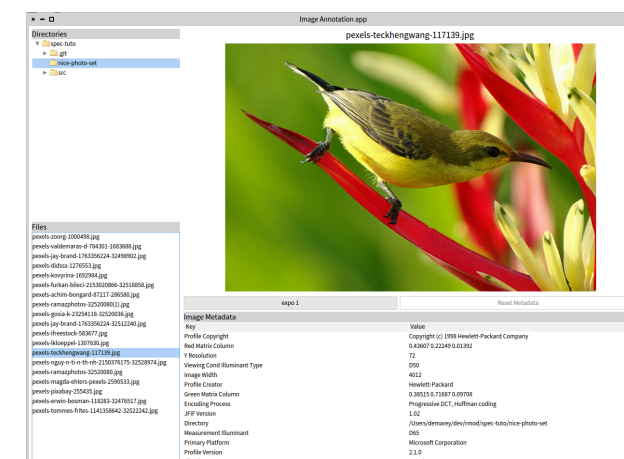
Image Annotation app

Directories
spec-tuto
.git
nice-photo-set
src

Files
pexels-zoorg-1000498.jpg
pexels-valdemaras-d-784301-1683688.jpg
pexels-jay-brand-1763356224-32498902.jpg
pexels-didsss-1276553.jpg
pexels-kovyrina-1692984.jpg
pexels-furkan-bileci-2153020868-32518858.jpg
pexels-achim-bongard-87217-286580.jpg
pexels-ramazphotos-32520080(1).jpg
pexels-gosia-k-23254118-32520036.jpg
pexels-jay-brand-1763356224-32512240.jpg
pexels-ifreestock-583677.jpg
pexels-lkloeppel-1307630.jpg
pexels-teckhengwang-117139.jpg
pexels-nguy-n-ti-n-th-nh-2150376175-32528974.jpg
pexels-ramazphotos-32520080.jpg
pexels-magda-ehlers-pexels-2590533.jpg
pexels-pixabay-255435.jpg
pexels-erwin-bosman-118283-32476517.jpg
pexels-tommes-frites-1141358642-32522242.jpg

pexels-teckhengwang-117139.jpg

expo 1
Reset Metadata

Image Metadata

| Key | Value |
|---|---|
| Profile Copyright | Copyright (c) 1998 Hewlett-Packard Company |
| Red Matrix Column | 0.43607 0.22249 0.01392 |
| Y Resolution | 72 |
| Viewing Cond Illuminant Type | D50 |
| Image Width | 4012 |
| Profile Creator | Hewlett-Packard |
| Green Matrix Column | 0.38515 0.71687 0.09708 |
| Encoding Process | Progressive DCT, Huffman coding |
| JFIF Version | 1.02 |
| Directory | /Users/demarey/dev/rmod/spec-tuto/nice-photo-set |
| Measurement Illuminant | D65 |
| Primary Platform | Microsoft Corporation |
| Profile Version | 2.1.0 |